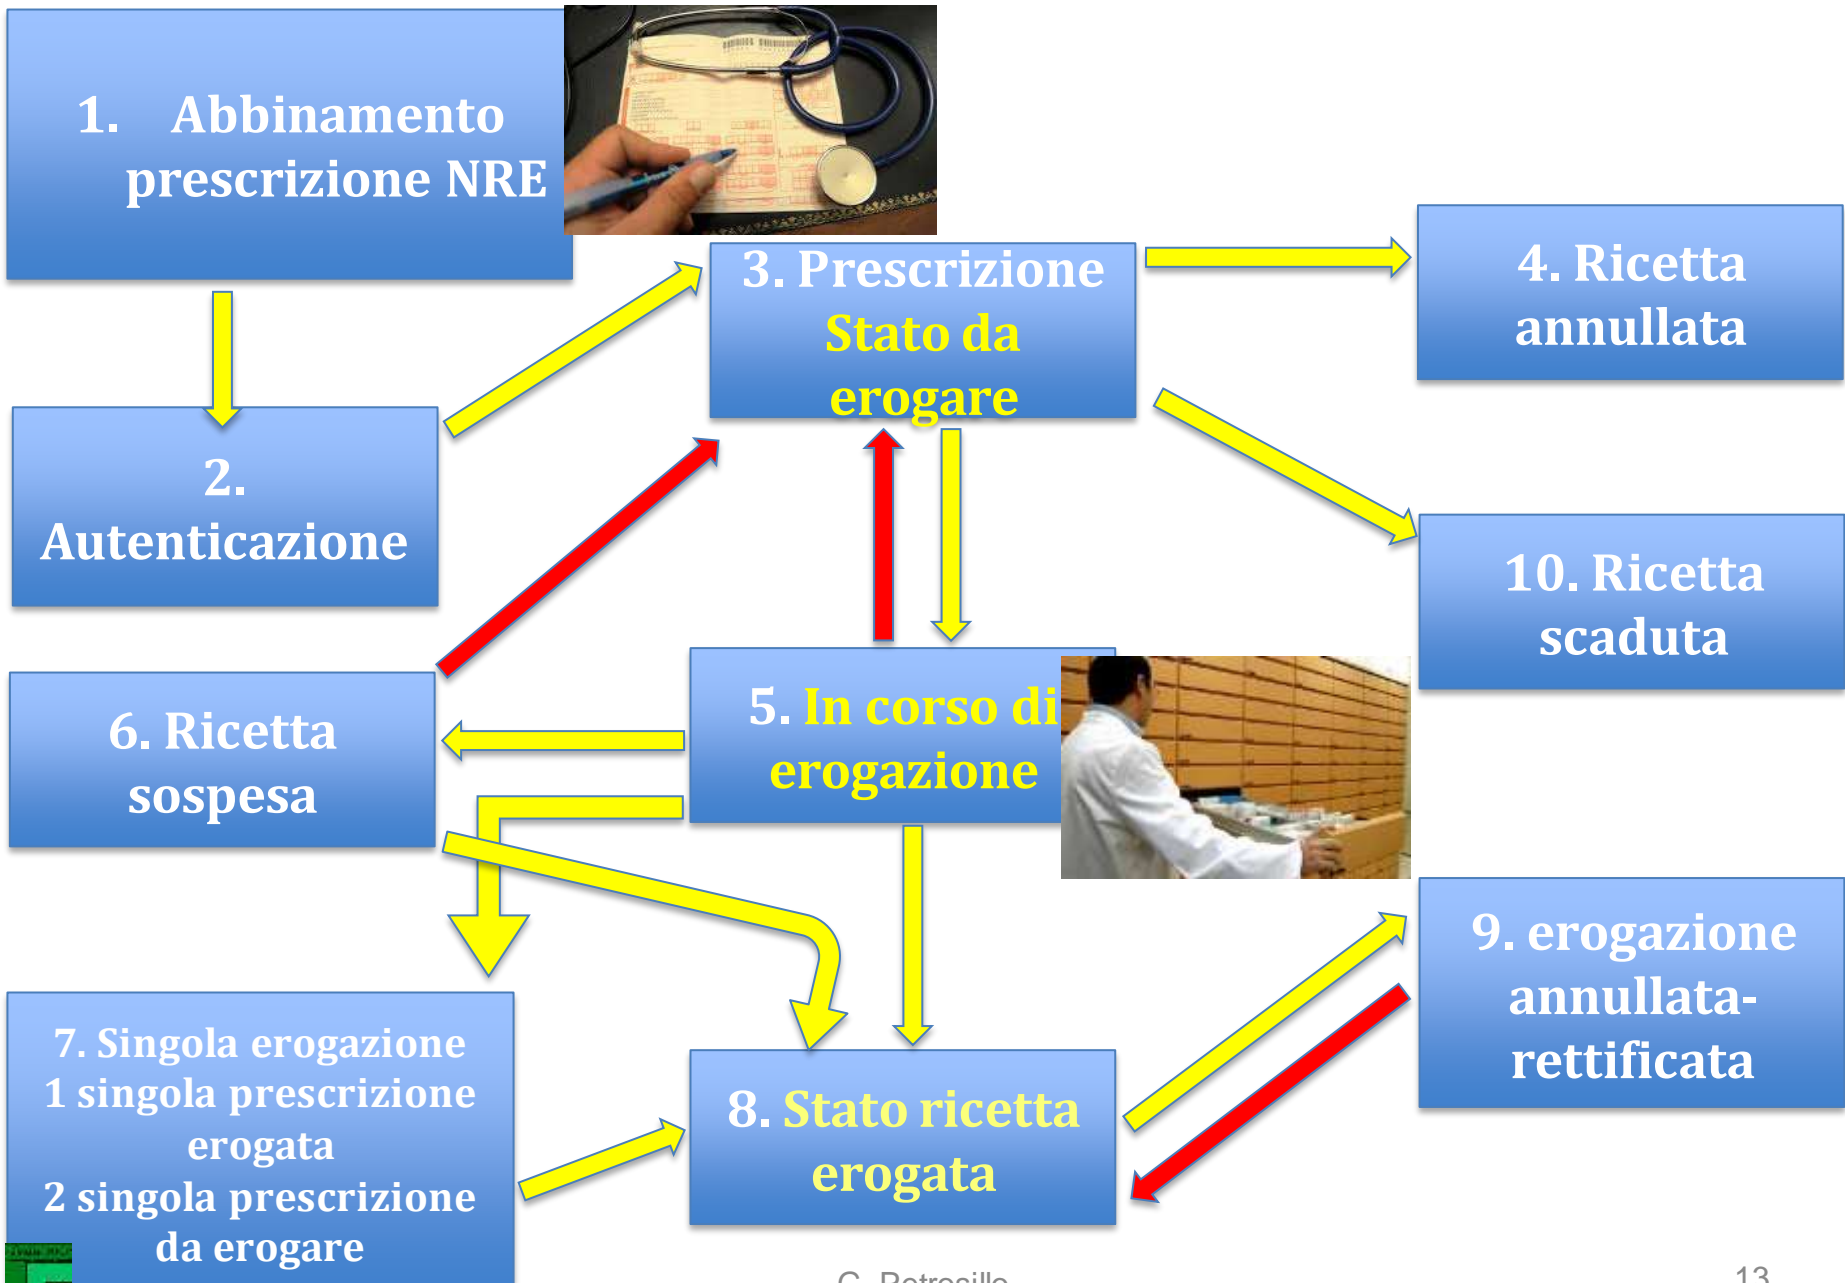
1. Abbinamento prescrizione NRE

3. Prescrizione Stato da erogare

4. Ricetta annullata

2. Autenticazione

10. Ricetta scaduta

6. Ricetta sospesa

5. In corso di erogazione

9. erogazione annullata-rettificata

7. Singola erogazione 1 singola prescrizione erogata 2 singola prescrizione da erogare

8. Stato ricetta erogata

C. Petrosillo

13